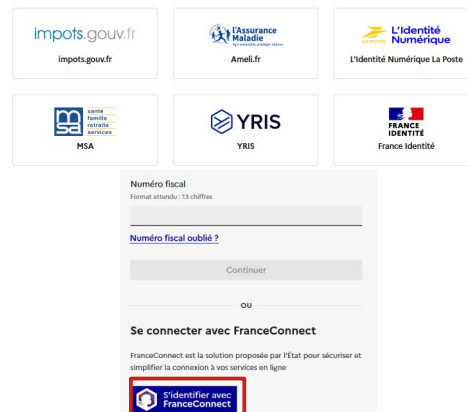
impots.gouv.fr
impots.gouv.fr

l'Assurance Maladie
Agir ensemble, protéger chacun
Ameli.fr

LA POSTE L'Identité Numérique
L'Identité Numérique La Poste

msa santé famille retraite services
MSA

YRIS
YRIS

FRANCE IDENTITÉ
France Identité

Numéro fiscal
Format attendu : 13 chiffres

Numéro fiscal oublié ?

Continuer

ou

Se connecter avec FranceConnect

FranceConnect est la solution proposée par l'État pour sécuriser et simplifier la connexion à vos services en ligne

S'identifier avec FranceConnect